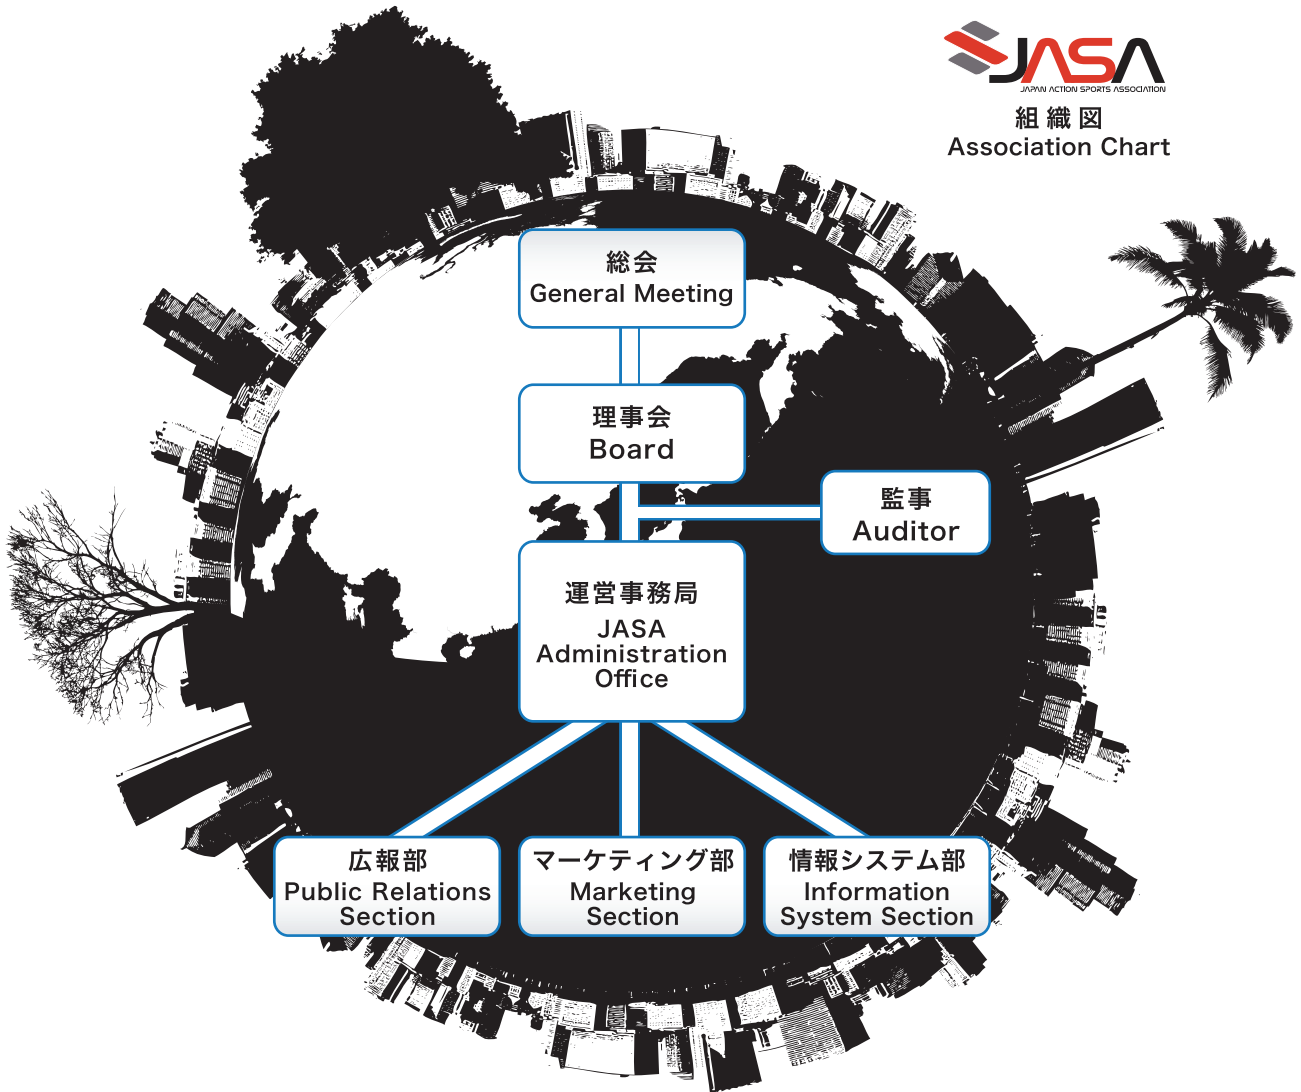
JASA
JAPAN ACTION SPORTS ASSOCIATION
組織図
Association Chart

総会
General Meeting

理事会
Board

監事
Auditor

運営事務局
JASA
Administration
Office

広報部
Public Relations
Section

マーケティング部
Marketing
Section

情報システム部
Information
System Section